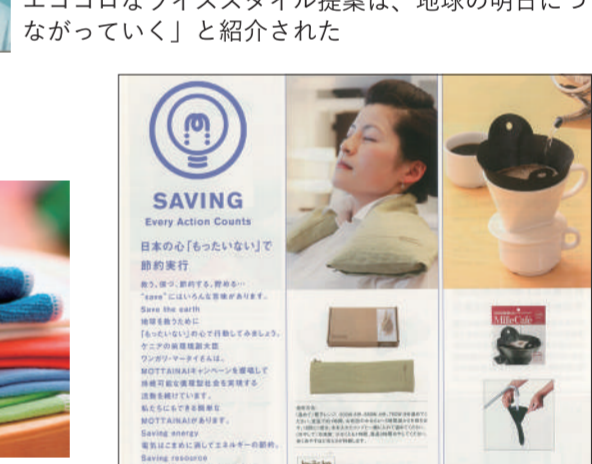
エコゴロなライフスタイル提案は、地球の明日につながっていく」と紹介された

SAVING
Every Action Counts

日本の心「もったいない」で節約実行

救う、使う、節約する、貯める…
"save"にはいろんな意味があります。
Save the earth
地球を救うために
「もったいない」の心で行動してみましょう。
ケニアの環境保護大臣
ワンガリ・マータイさんは、
MOTTAINAIキャンペーンを提唱して
持続可能な循環型社会を実現する
活動を続けています。
私たちにもできる簡単な
MOTTAINAIがあります。
Saving energy
電気はこまめに消してエネルギーの節約。
Saving resource

MifeCafe

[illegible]